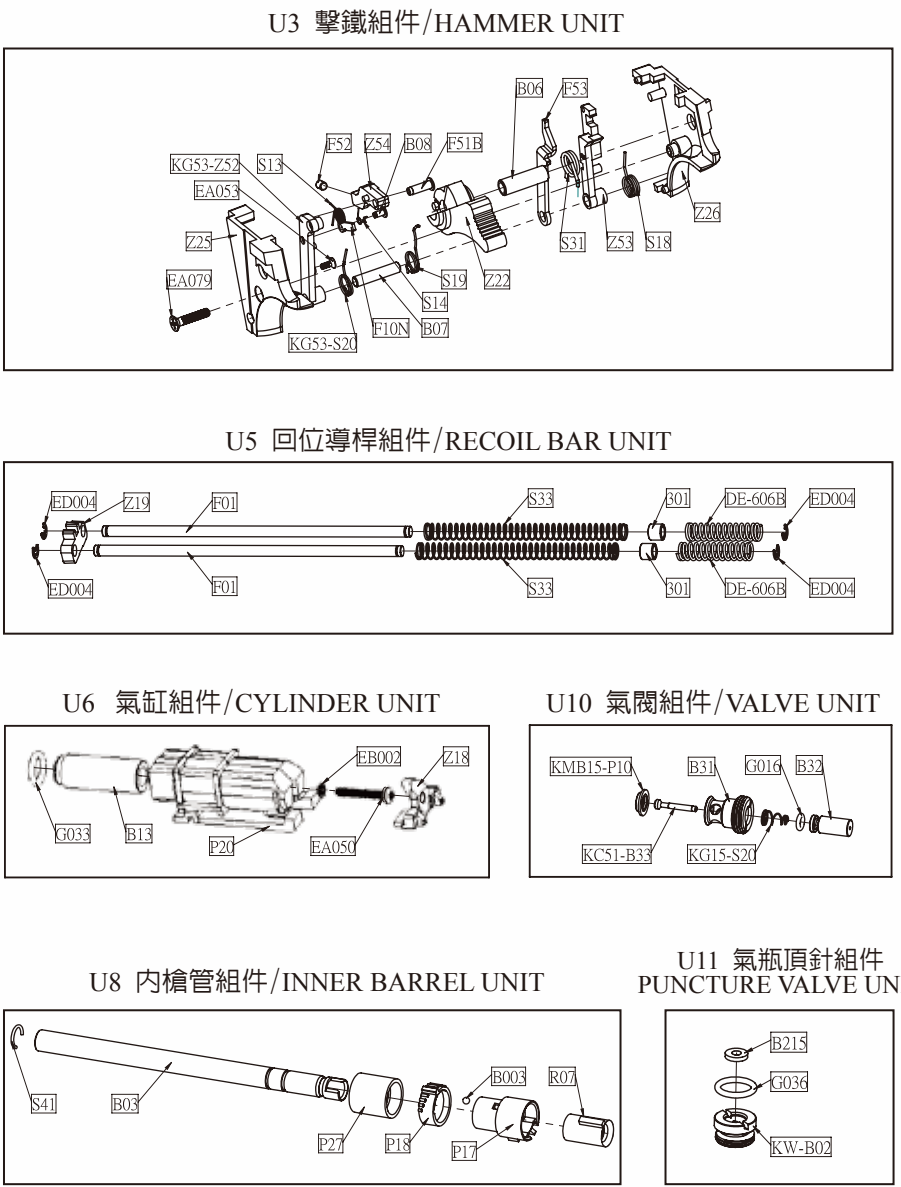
U3 擊鐵組件/HAMMER UNIT

B06 F53 F52 Z54 B08 F51B KG53-Z52 S13 EA053 Z25 EA079 Z26 S31 Z53 S18 Z22 S19 S14 F10N B07 KG53-S20

U5 回位導桿組件/RECOIL BAR UNIT

ED004 Z19 F01 S33 301 DE-606B ED004 ED004 F01 S33 301 DE-606B ED004

U6 氣缸組件/CYLINDER UNIT

EB002 Z18 G033 B13 P20 EA050

U10 氣閥組件/VALVE UNIT

KMB15-P10 B31 G016 B32 KC51-B33 KG15-S20

U8 內槍管組件/INNER BARREL UNIT

S41 B03 B003 R07 P27 P18 P17

U11 氣瓶頂針組件
PUNCTURE VALVE UN

B215 G036 KW-B02